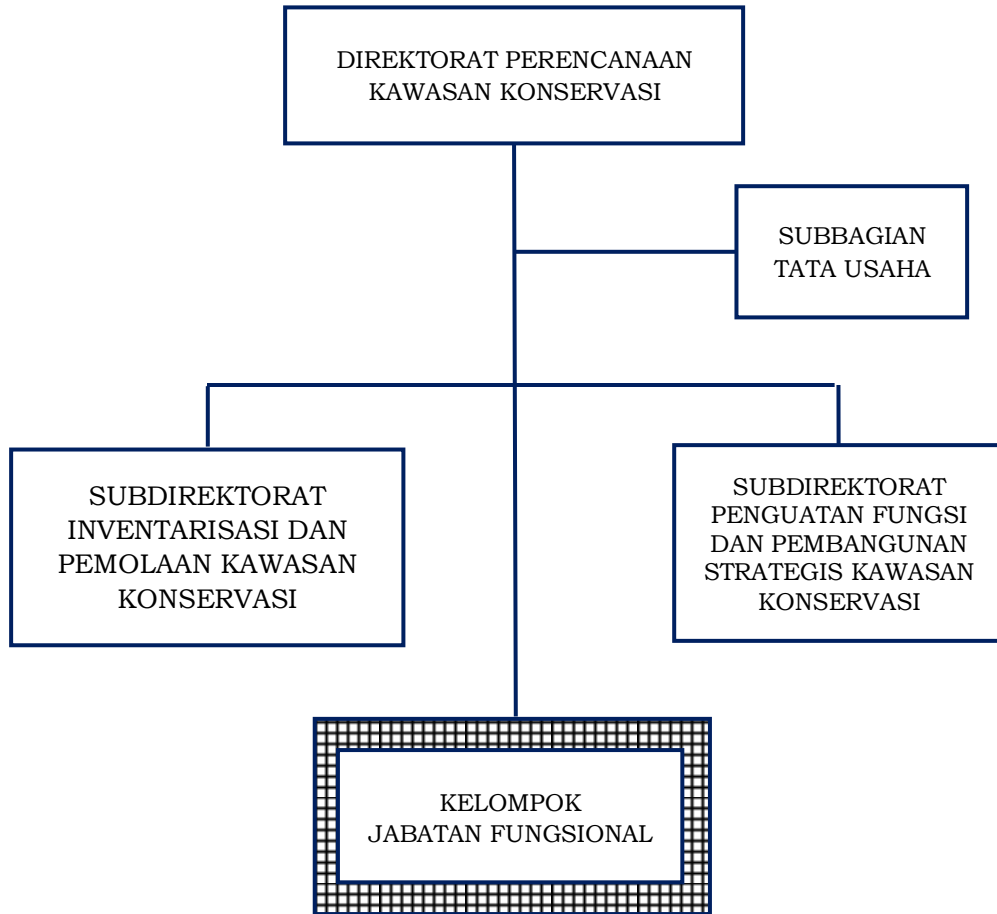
DIREKTORAT PERENCANAAN KAWASAN KONSERVASI

SUBBAGIAN TATA USAHA

SUBDIREKTORAT INVENTARISASI DAN PEMOLAAN KAWASAN KONSERVASI

SUBDIREKTORAT PENGUATAN FUNGSI DAN PEMBANGUNAN STRATEGIS KAWASAN KONSERVASI

KELOMPOK JABATAN FUNGSIONAL